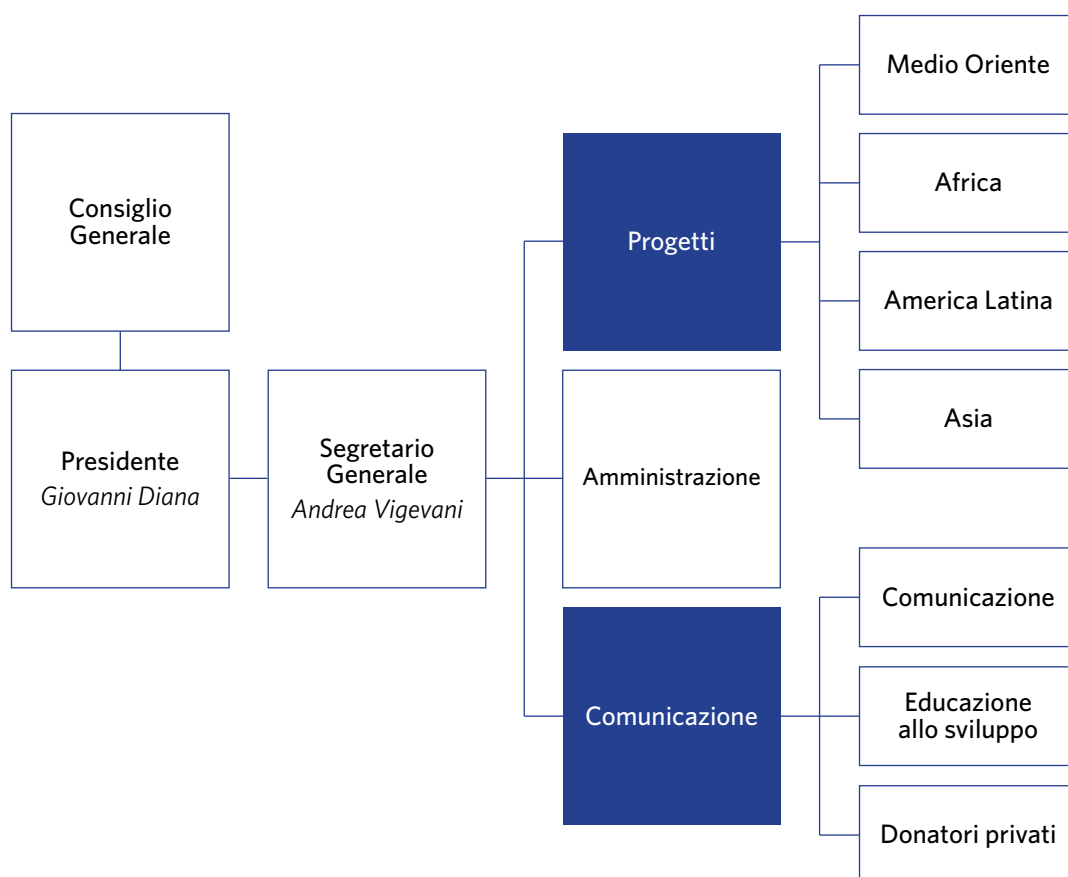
Consiglio Generale

Presidente
*Giovanni Diana*

Segretario Generale
*Andrea Vigevani*

Progetti

Amministrazione

Comunicazione

Medio Oriente

Africa

America Latina

Asia

Comunicazione

Educazione allo sviluppo

Donatori privati